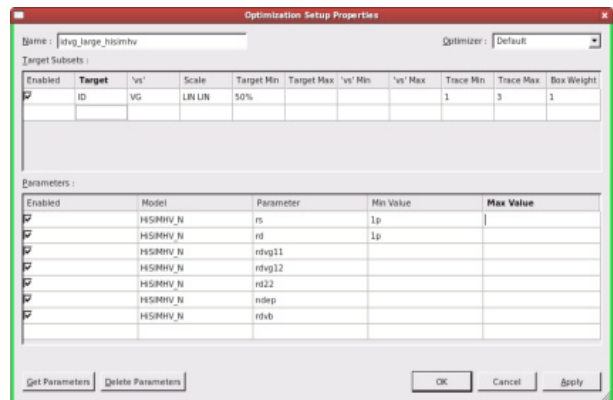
Optimization Setup Properties

Name : idvg_large_hisimhv

Optimizer : Default

Target Subsets :

| Enabled | Target | 'vs' | Scale | Target Min | Target Max | 'vs' Min | 'vs' Max | Trace Min | Trace Max | Box Weight |
|---|---|---|---|---|---|---|---|---|---|---|
| ☑ | ID | VG | LIN LIN | 50% | | | | 1 | 3 | 1 |
| | | | | | | | | | | |

Parameters :

| Enabled | Model | Parameter | Min Value | Max Value |
|---|---|---|---|---|
| ☑ | HISIMHV_N | rs | 1p | |
| ☑ | HISIMHV_N | rd | 1p | |
| ☑ | HISIMHV_N | rdvg11 | | |
| ☑ | HISIMHV_N | rdvg12 | | |
| ☑ | HISIMHV_N | rd22 | | |
| ☑ | HISIMHV_N | ndep | | |
| ☑ | HISIMHV_N | rdvb | | |
| | | | | |

Get Parameters | Delete Parameters | OK | Cancel | Apply